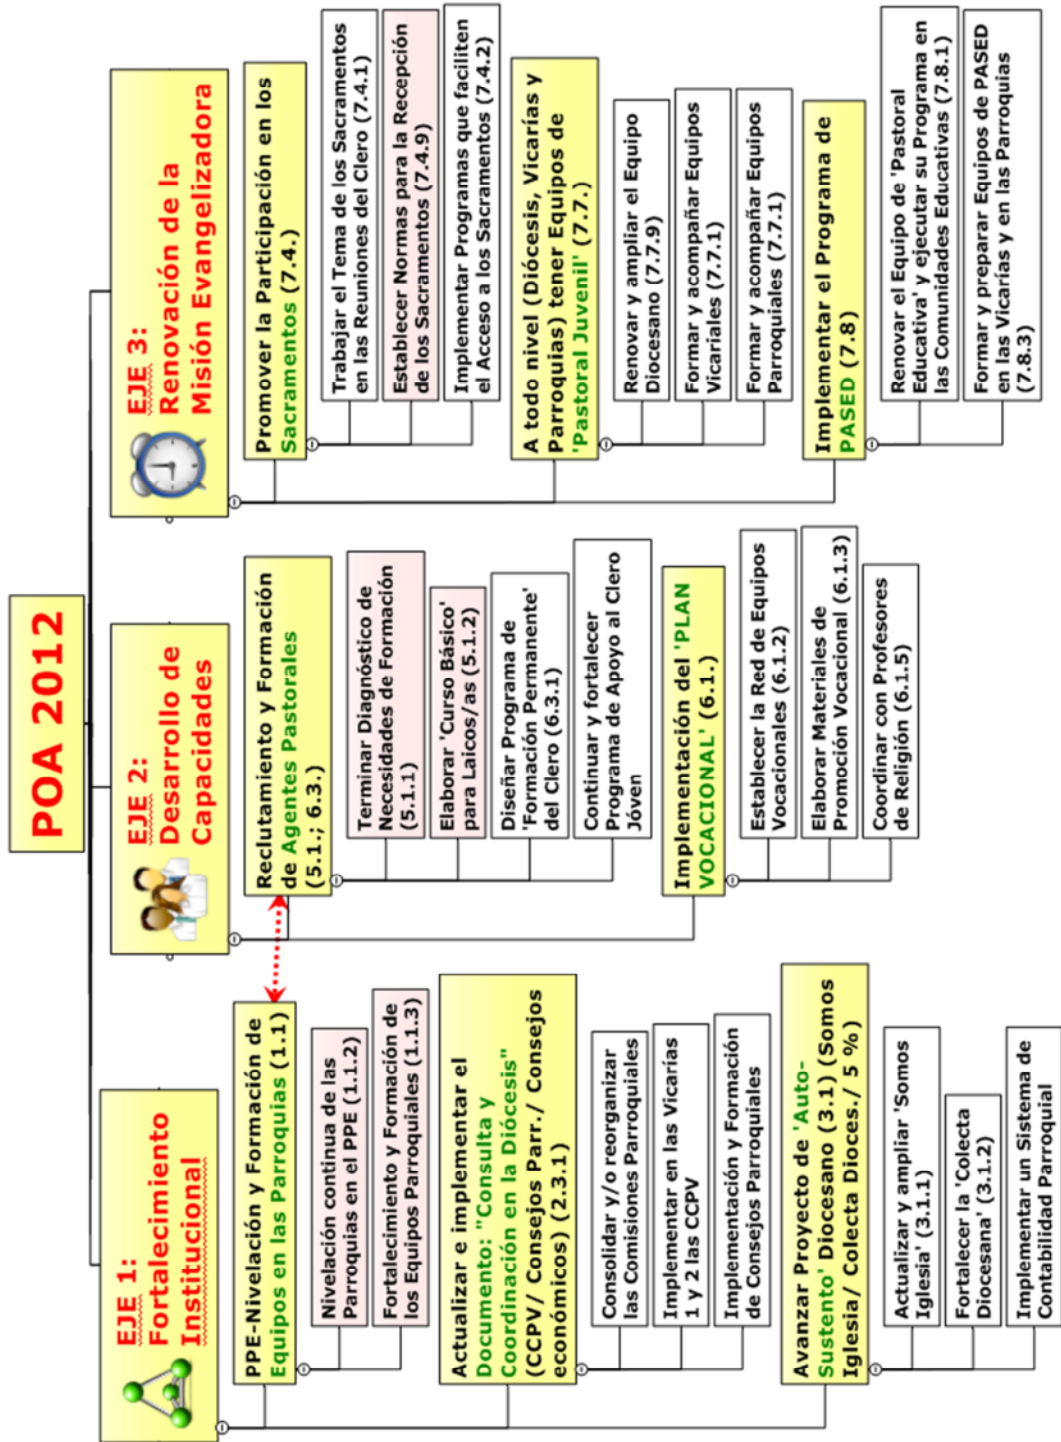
POA 2012

EJE 1: Fortalecimiento Institucional

PPE-Nivelación y Formación de Equipos en las Parroquias (1.1)

Nivelación continua de las Parroquias en el PPE (1.1.2)

Fortalecimiento y Formación de los Equipos Parroquiales (1.1.3)

Actualizar e implementar el Documento: "Consulta y Coordinación en la Diócesis" (CCPV/ Consejos Parr./ Consejos económicos) (2.3.1)

Consolidar y/o reorganizar las Comisiones Parroquiales

Implementar en las Vicarías 1 y 2 las CCPV

Implementación y Formación de Consejos Parroquiales

Avanzar Proyecto de 'Auto-Sustento' Diocesano (3.1) (Somos Iglesia/ Colecta Dioces./ 5 %)

Actualizar y ampliar 'Somos Iglesia' (3.1.1)

Fortalecer la 'Colecta Diocesana' (3.1.2)

Implementar un Sistema de Contabilidad Parroquial

EJE 2: Desarrollo de Capacidades

Reclutamiento y Formación de Agentes Pastorales (5.1.; 6.3.)

Terminar Diagnóstico de Necesidades de Formación (5.1.1)

Elaborar 'Curso Básico' para Laicos/as (5.1.2)

Diseñar Programa de 'Formación Permanente' del Clero (6.3.1)

Continuar y fortalecer Programa de Apoyo al Clero Jóven

Implementación del 'PLAN VOCACIONAL' (6.1.)

Establecer la Red de Equipos Vocacionales (6.1.2)

Elaborar Materiales de Promoción Vocacional (6.1.3)

Coordinar con Profesores de Religión (6.1.5)

EJE 3: Renovación de la Misión Evangelizadora

Promover la Participación en los Sacramentos (7.4.)

Trabajar el Tema de los Sacramentos en las Reuniones del Clero (7.4.1)

Establecer Normas para la Recepción de los Sacramentos (7.4.9)

Implementar Programas que faciliten el Acceso a los Sacramentos (7.4.2)

A todo nivel (Diócesis, Vicarías y Parroquias) tener Equipos de 'Pastoral Juvenil' (7.7.)

Renovar y ampliar el Equipo Diocesano (7.7.9)

Formar y acompañar Equipos Vicariales (7.7.1)

Formar y acompañar Equipos Parroquiales (7.7.1)

Implementar el Programa de PASED (7.8)

Renovar el Equipo de 'Pastoral Educativa' y ejecutar su Programa en las Comunidades Educativas (7.8.1)

Formar y preparar Equipos de PASED en las Vicarías y en las Parroquias (7.8.3)